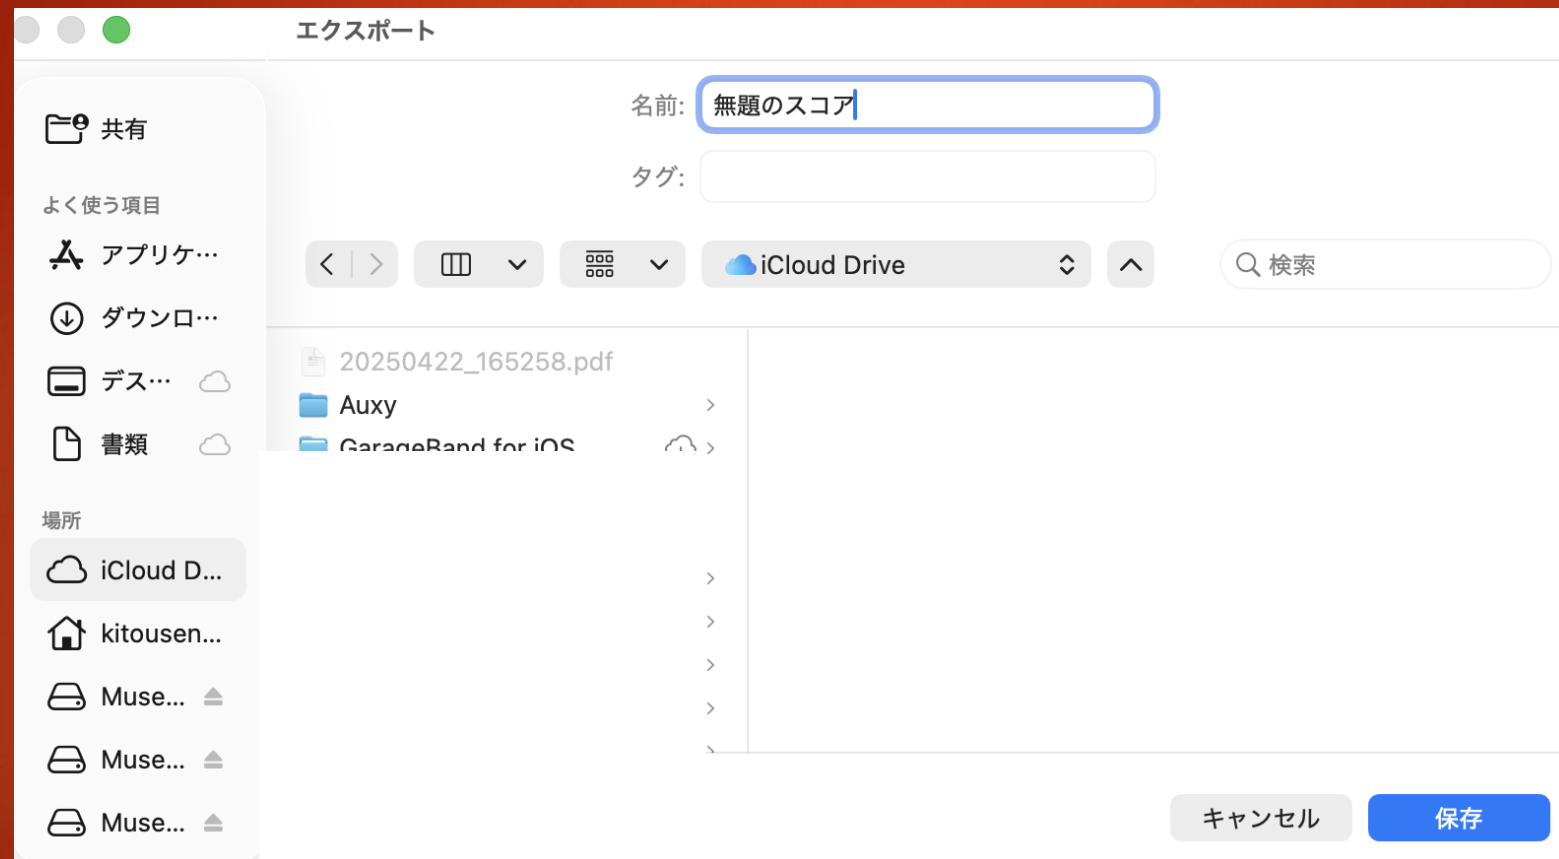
エクスポート

共有

よく使う項目

アプリケ…

ダウンロ…

デス…

書類

場所

iCloud D...

kitousen...

Muse...

Muse...

Muse...

名前: 無題のスコア

タグ:

iCloud Drive

検索

20250422_165258.pdf

Auxy

GarageBand for iOS

キャンセル

保存